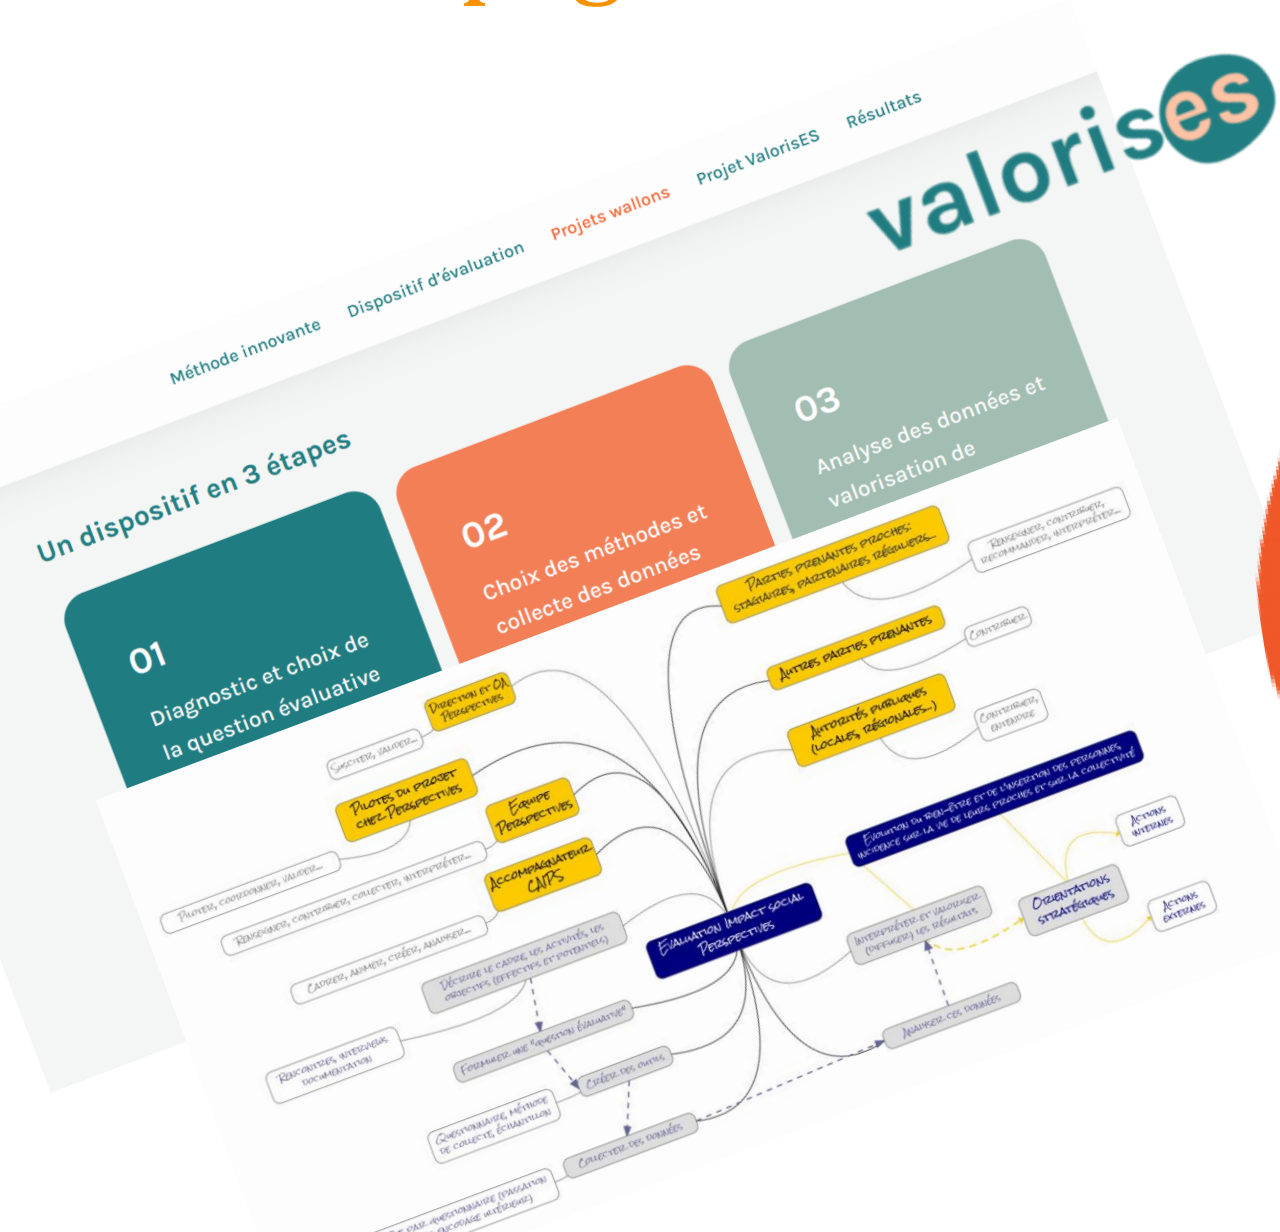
valorisES

Méthode innovante Dispositif d'évaluation Projets wallons Projet ValorisES Résultats

Un dispositif en 3 étapes

01
Diagnostic et choix de la question évaluative

02
Choix des méthodes et collecte des données

03
Analyse des données et valorisation de

Parties prenantes proches: stagiaires, partenaires, réguliers...
Renseigner, contribuer, recommander, interpréter...
Autres parties prenantes
Contribuer
Autorités publiques (locales, régionales...)
Contribuer, entendre
Direction et OA Perspectives
Susciter, valider...
Pilotes du projet chez Perspectives
Equipe Perspectives
Accompagnateur CAIPS
Piloter, coordonner, valider...
Renseigner, contribuer, collecter, interpréter...
Cadrer, animer, créer, analyser...
Evaluation impact social Perspectives
Evolution du bien-être et de l'insertion des personnes, incidence sur la vie de leurs proches et sur la collectivité
Actions internes
Orientations stratégiques
Actions externes
Interpréter et valoriser (diffuser) les résultats
Décrire le cadre, les activités, les objectifs (effectifs et potentiels)
Formuler une "question évaluative"
Rencontres, interviews, documentation
Créer des outils
Analyser les données
Questionnaire, méthode de collecte, échantillon
Collecter des données
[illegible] par questionnaire (passation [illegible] encodage intérieur)